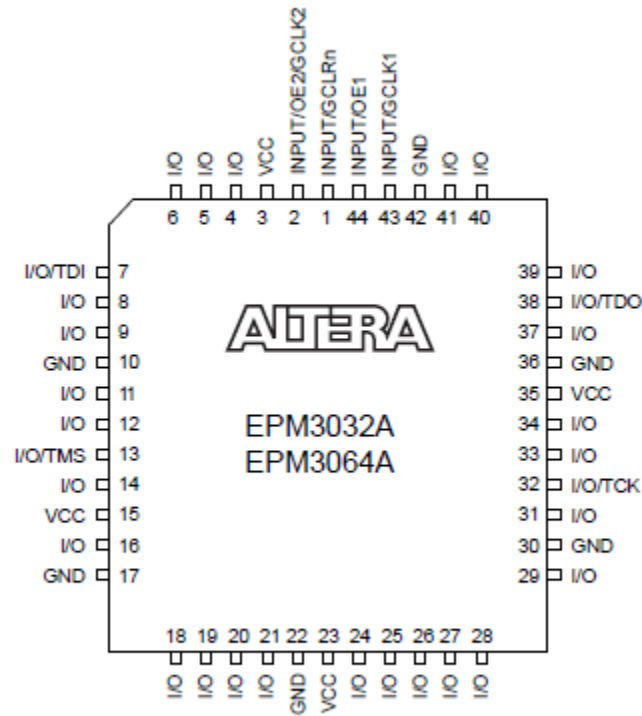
I/O 6
I/O 5
I/O 4
VCC 3
INPUT/OE2/GCLK2 2
INPUT/GCLRn 1
INPUT/OE1 44
INPUT/GCLK1 43
GND 42
I/O 41
I/O 40

I/O/TDI 7
I/O 8
I/O 9
GND 10
I/O 11
I/O 12
I/O/TMS 13
I/O 14
VCC 15
I/O 16
GND 17

ALTERA

EPM3032A
EPM3064A

39 I/O
38 I/O/TDO
37 I/O
36 GND
35 VCC
34 I/O
33 I/O
32 I/O/TCK
31 I/O
30 GND
29 I/O

18 I/O
19 I/O
20 I/O
21 I/O
22 GND
23 VCC
24 I/O
25 I/O
26 I/O
27 I/O
28 I/O